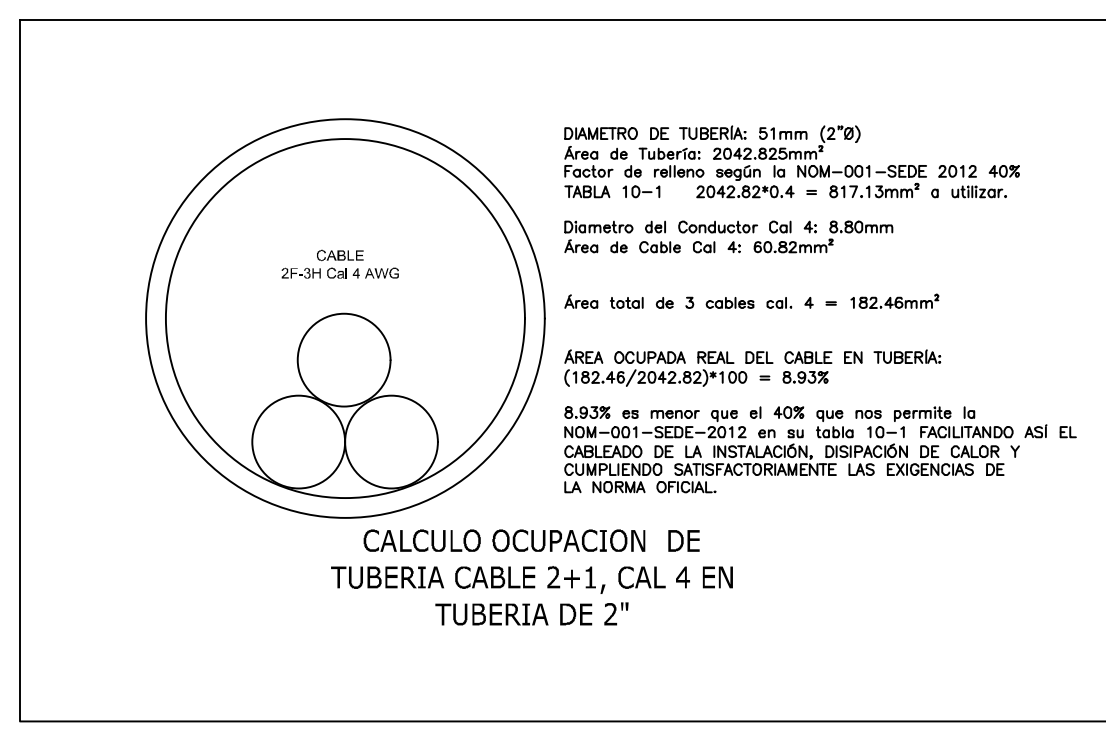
CABLE
2F-3H Cal 4 AWG

DIAMETRO DE TUBERÍA: 51mm (2"Ø)
Área de Tubería: 2042.825mm²
Factor de relleno según la NOM-001-SEDE 2012 40%
TABLA 10-1   2042.82*0.4 = 817.13mm² a utilizar.

Diametro del Conductor Cal 4: 8.80mm
Área de Cable Cal 4: 60.82mm²

Área total de 3 cables cal. 4 = 182.46mm²

ÁREA OCUPADA REAL DEL CABLE EN TUBERÍA:
(182.46/2042.82)*100 = 8.93%

8.93% es menor que el 40% que nos permite la NOM-001-SEDE-2012 en su tabla 10-1 FACILITANDO ASÍ EL CABLEADO DE LA INSTALACIÓN, DISIPACIÓN DE CALOR Y CUMPLIENDO SATISFACTORIAMENTE LAS EXIGENCIAS DE LA NORMA OFICIAL.

CALCULO OCUPACION DE
TUBERIA CABLE 2+1, CAL 4 EN
TUBERIA DE 2"